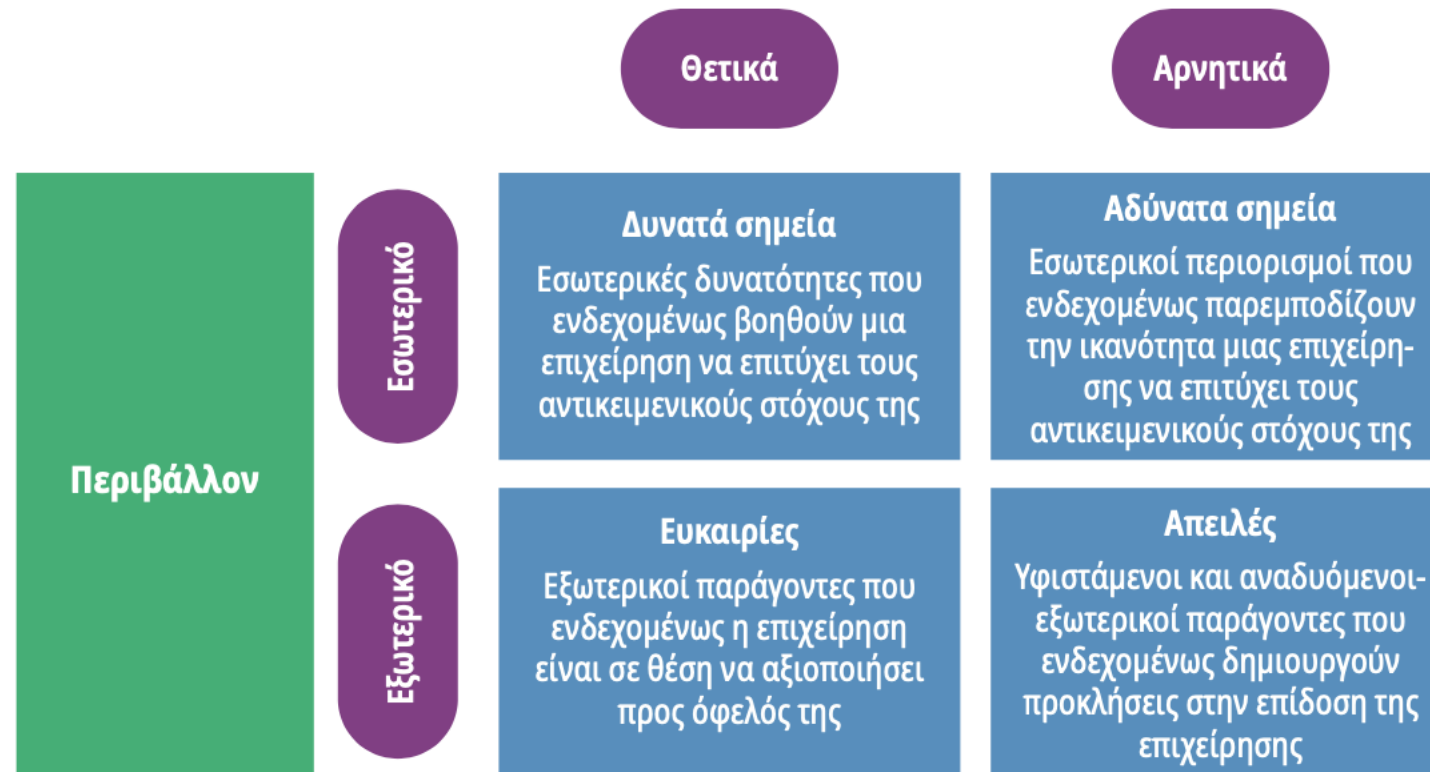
Θετικά

Αρνητικά

Περιβάλλον

Εσωτερικό

Δυνατά σημεία
Εσωτερικές δυνατότητες που ενδεχομένως βοηθούν μια επιχείρηση να επιτύχει τους αντικειμενικούς στόχους της

Αδύνατα σημεία
Εσωτερικοί περιορισμοί που ενδεχομένως παρεμποδίζουν την ικανότητα μιας επιχείρησης να επιτύχει τους αντικειμενικούς στόχους της

Εξωτερικό

Ευκαιρίες
Εξωτερικοί παράγοντες που ενδεχομένως η επιχείρηση είναι σε θέση να αξιοποιήσει προς όφελός της

Απειλές
Υφιστάμενοι και αναδυόμενοι-εξωτερικοί παράγοντες που ενδεχομένως δημιουργούν προκλήσεις στην επίδοση της επιχείρησης